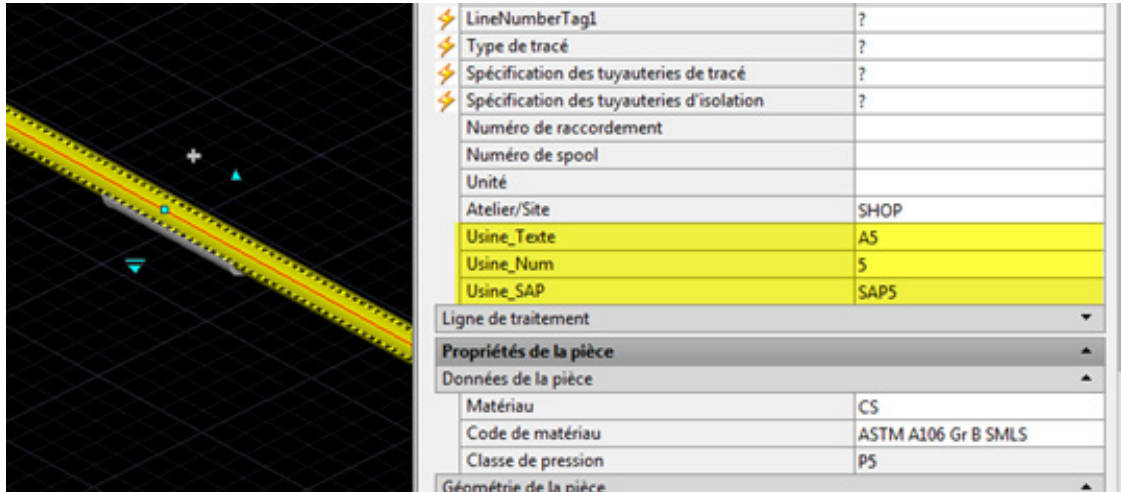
| | |
|---|---|
| LineNumberTag1 | ? |
| Type de tracé | ? |
| Spécification des tuyauteries de tracé | ? |
| Spécification des tuyauteries d'isolation | ? |
| Numéro de raccordement | |
| Numéro de spool | |
| Unité | |
| Atelier/Site | SHOP |
| Usine_Texte | A5 |
| Usine_Num | 5 |
| Usine_SAP | SAP5 |

Ligne de traitement

Propriétés de la pièce

Données de la pièce

| | |
|---|---|
| Matériau | CS |
| Code de matériau | ASTM A106 Gr B SMLS |
| Classe de pression | P5 |

Géométrie de la pièce